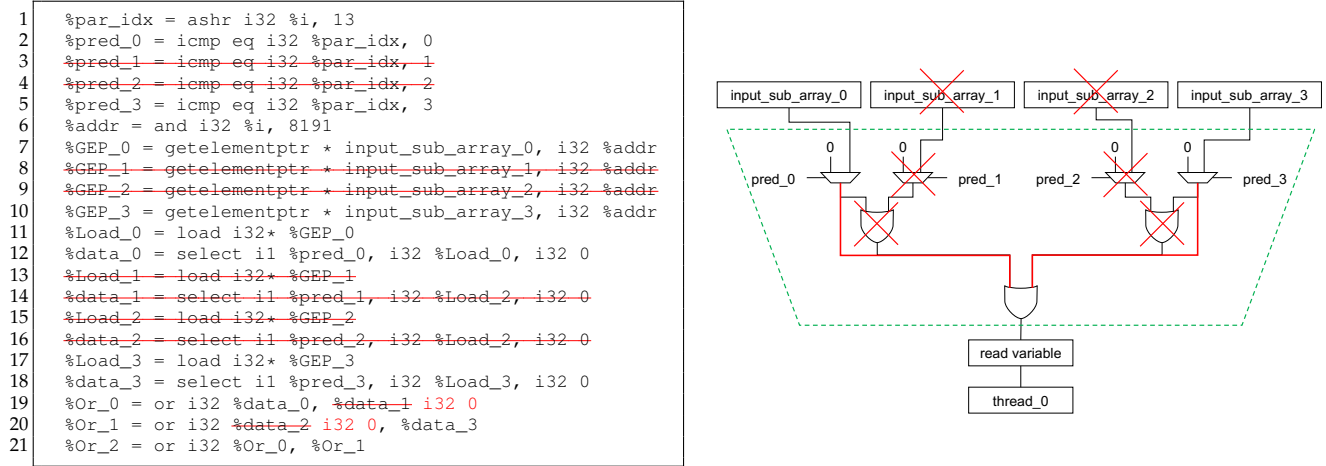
1 %par_idx = ashr i32 %i, 13
2 %pred_0 = icmp eq i32 %par_idx, 0
3 %pred_1 = icmp eq i32 %par_idx, 1
4 %pred_2 = icmp eq i32 %par_idx, 2
5 %pred_3 = icmp eq i32 %par_idx, 3
6 %addr = and i32 %i, 8191
7 %GEP_0 = getelementptr * input_sub_array_0, i32 %addr
8 %GEP_1 = getelementptr * input_sub_array_1, i32 %addr
9 %GEP_2 = getelementptr * input_sub_array_2, i32 %addr
10 %GEP_3 = getelementptr * input_sub_array_3, i32 %addr
11 %Load_0 = load i32* %GEP_0
12 %data_0 = select i1 %pred_0, i32 %Load_0, i32 0
13 %Load_1 = load i32* %GEP_1
14 %data_1 = select i1 %pred_1, i32 %Load_2, i32 0
15 %Load_2 = load i32* %GEP_2
16 %data_2 = select i1 %pred_2, i32 %Load_2, i32 0
17 %Load_3 = load i32* %GEP_3
18 %data_3 = select i1 %pred_3, i32 %Load_3, i32 0
19 %Or_0 = or i32 %data_0, %data_1 i32 0
20 %Or_1 = or i32 %data_2 i32 0, %data_3
21 %Or_2 = or i32 %Or_0, %Or_1

input_sub_array_0 input_sub_array_1 input_sub_array_2 input_sub_array_3
0 0 0 0
pred_0 pred_1 pred_2 pred_3
read variable
thread_0